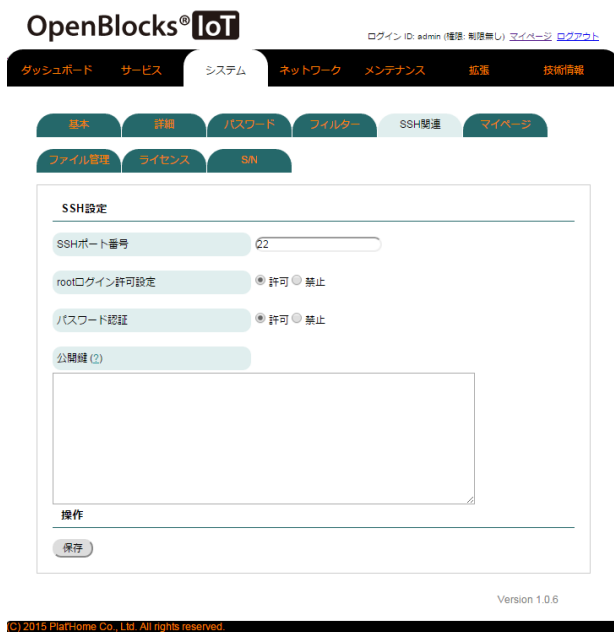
OpenBlocks® IoT

ログイン ID: admin (権限: 制限無し) マイページ ログアウト

ダッシュボード サービス システム ネットワーク メンテナンス 拡張 技術情報

基本 詳細 パスワード フィルター SSH関連 マイページ

ファイル管理 ライセンス S/N

SSH設定

SSHポート番号 22

rootログイン許可設定 許可 禁止

パスワード認証 許可 禁止

公開鍵 (?)

操作

保存

Version 1.0.6

(C) 2015 Plat'Home Co., Ltd. All rights reserved.